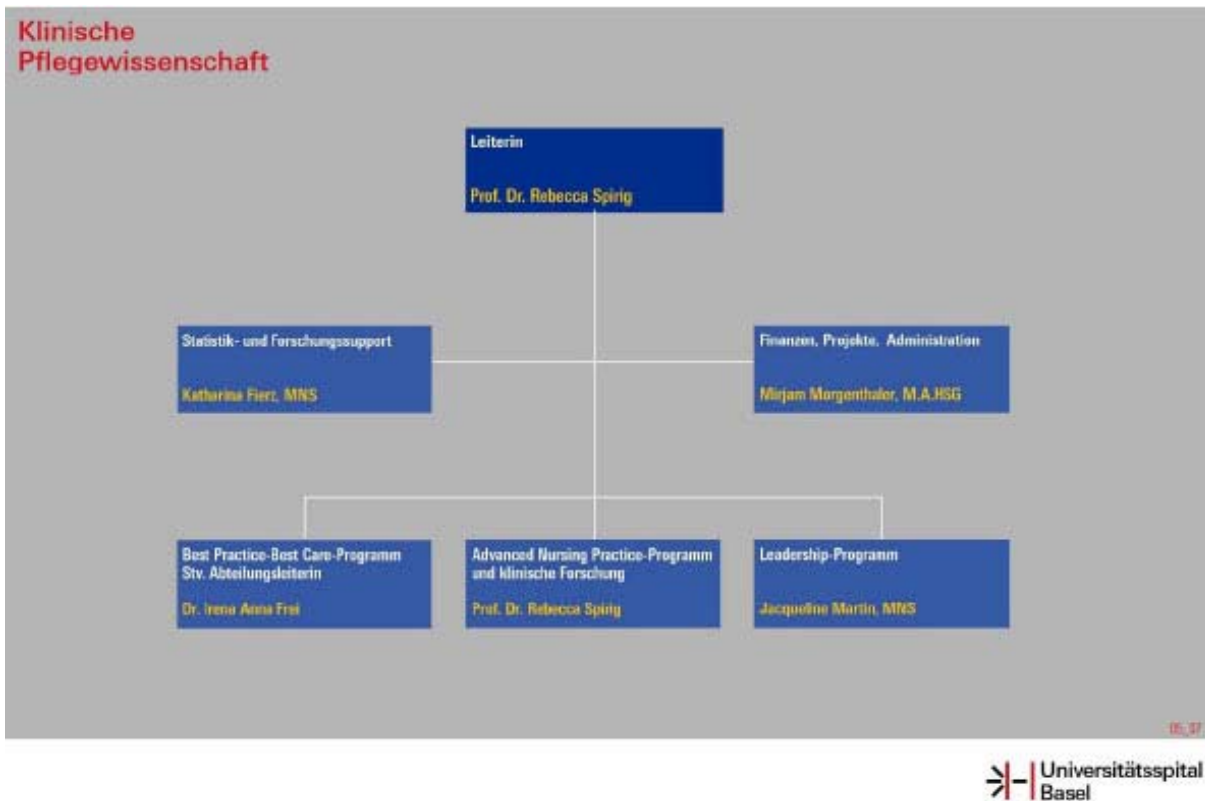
Klinische Pflegewissenschaft

Leiterin

Prof. Dr. Rebecca Spirig

Statistik- und Forschungssupport

Katharina Fierz, MNS

Finanzen, Projekte, Administration

Mirjam Morgenthaler, M.A.HSG

Best Practice-Best Care-Programm
Stv. Abteilungsleiterin

Dr. Irena Anna Frei

Advanced Nursing Practice-Programm und klinische Forschung

Prof. Dr. Rebecca Spirig

Leadership-Programm

Jacqueline Martin, MNS

05_07

Universitätsspital Basel